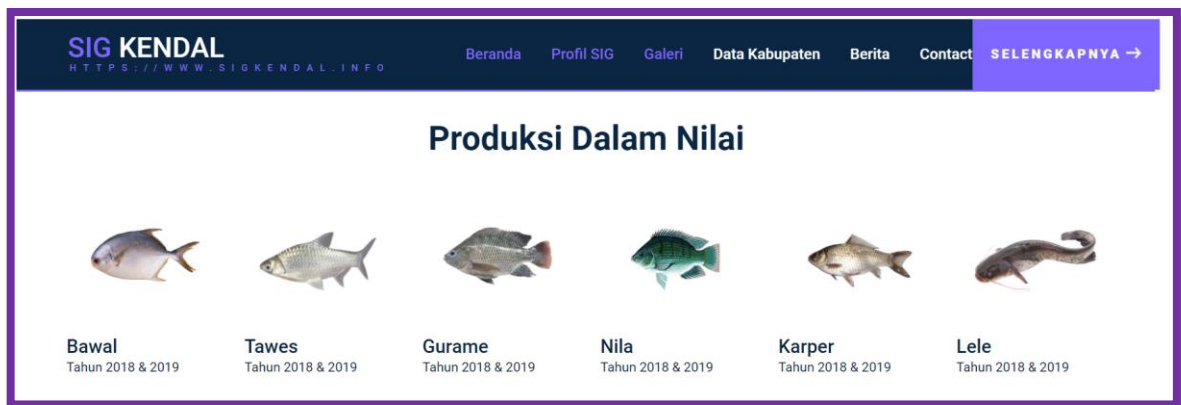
SIG KENDAL
HTTPS://WWW.SIGKENDAL.INFO

Beranda Profil SIG Galeri Data Kabupaten Berita Contact SELENGKAPNYA →

Produksi Dalam Nilai

Bawal
Tahun 2018 & 2019

Tawes
Tahun 2018 & 2019

Gurame
Tahun 2018 & 2019

Nila
Tahun 2018 & 2019

Karper
Tahun 2018 & 2019

Lele
Tahun 2018 & 2019